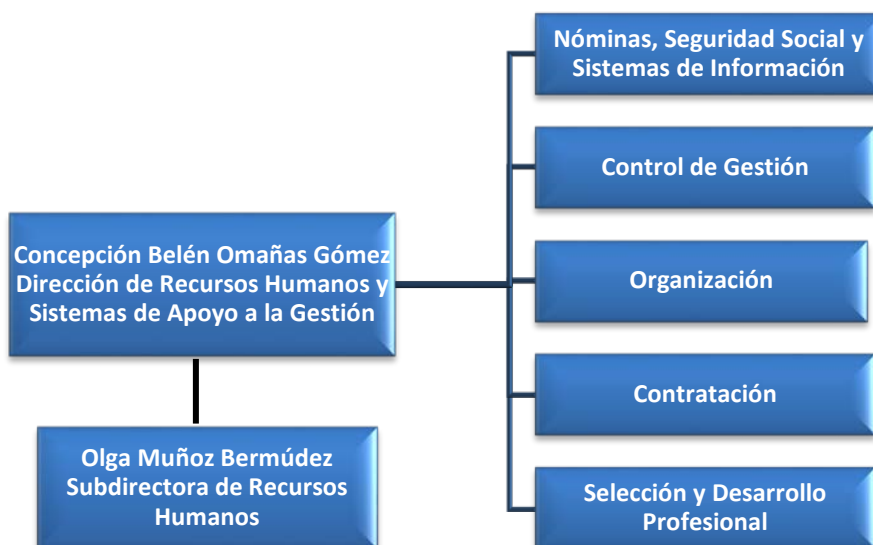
Concepción Belén Omañas Gómez
Dirección de Recursos Humanos y Sistemas de Apoyo a la Gestión

Olga Muñoz Bermúdez
Subdirectora de Recursos Humanos

Nóminas, Seguridad Social y Sistemas de Información

Control de Gestión

Organización

Contratación

Selección y Desarrollo Profesional